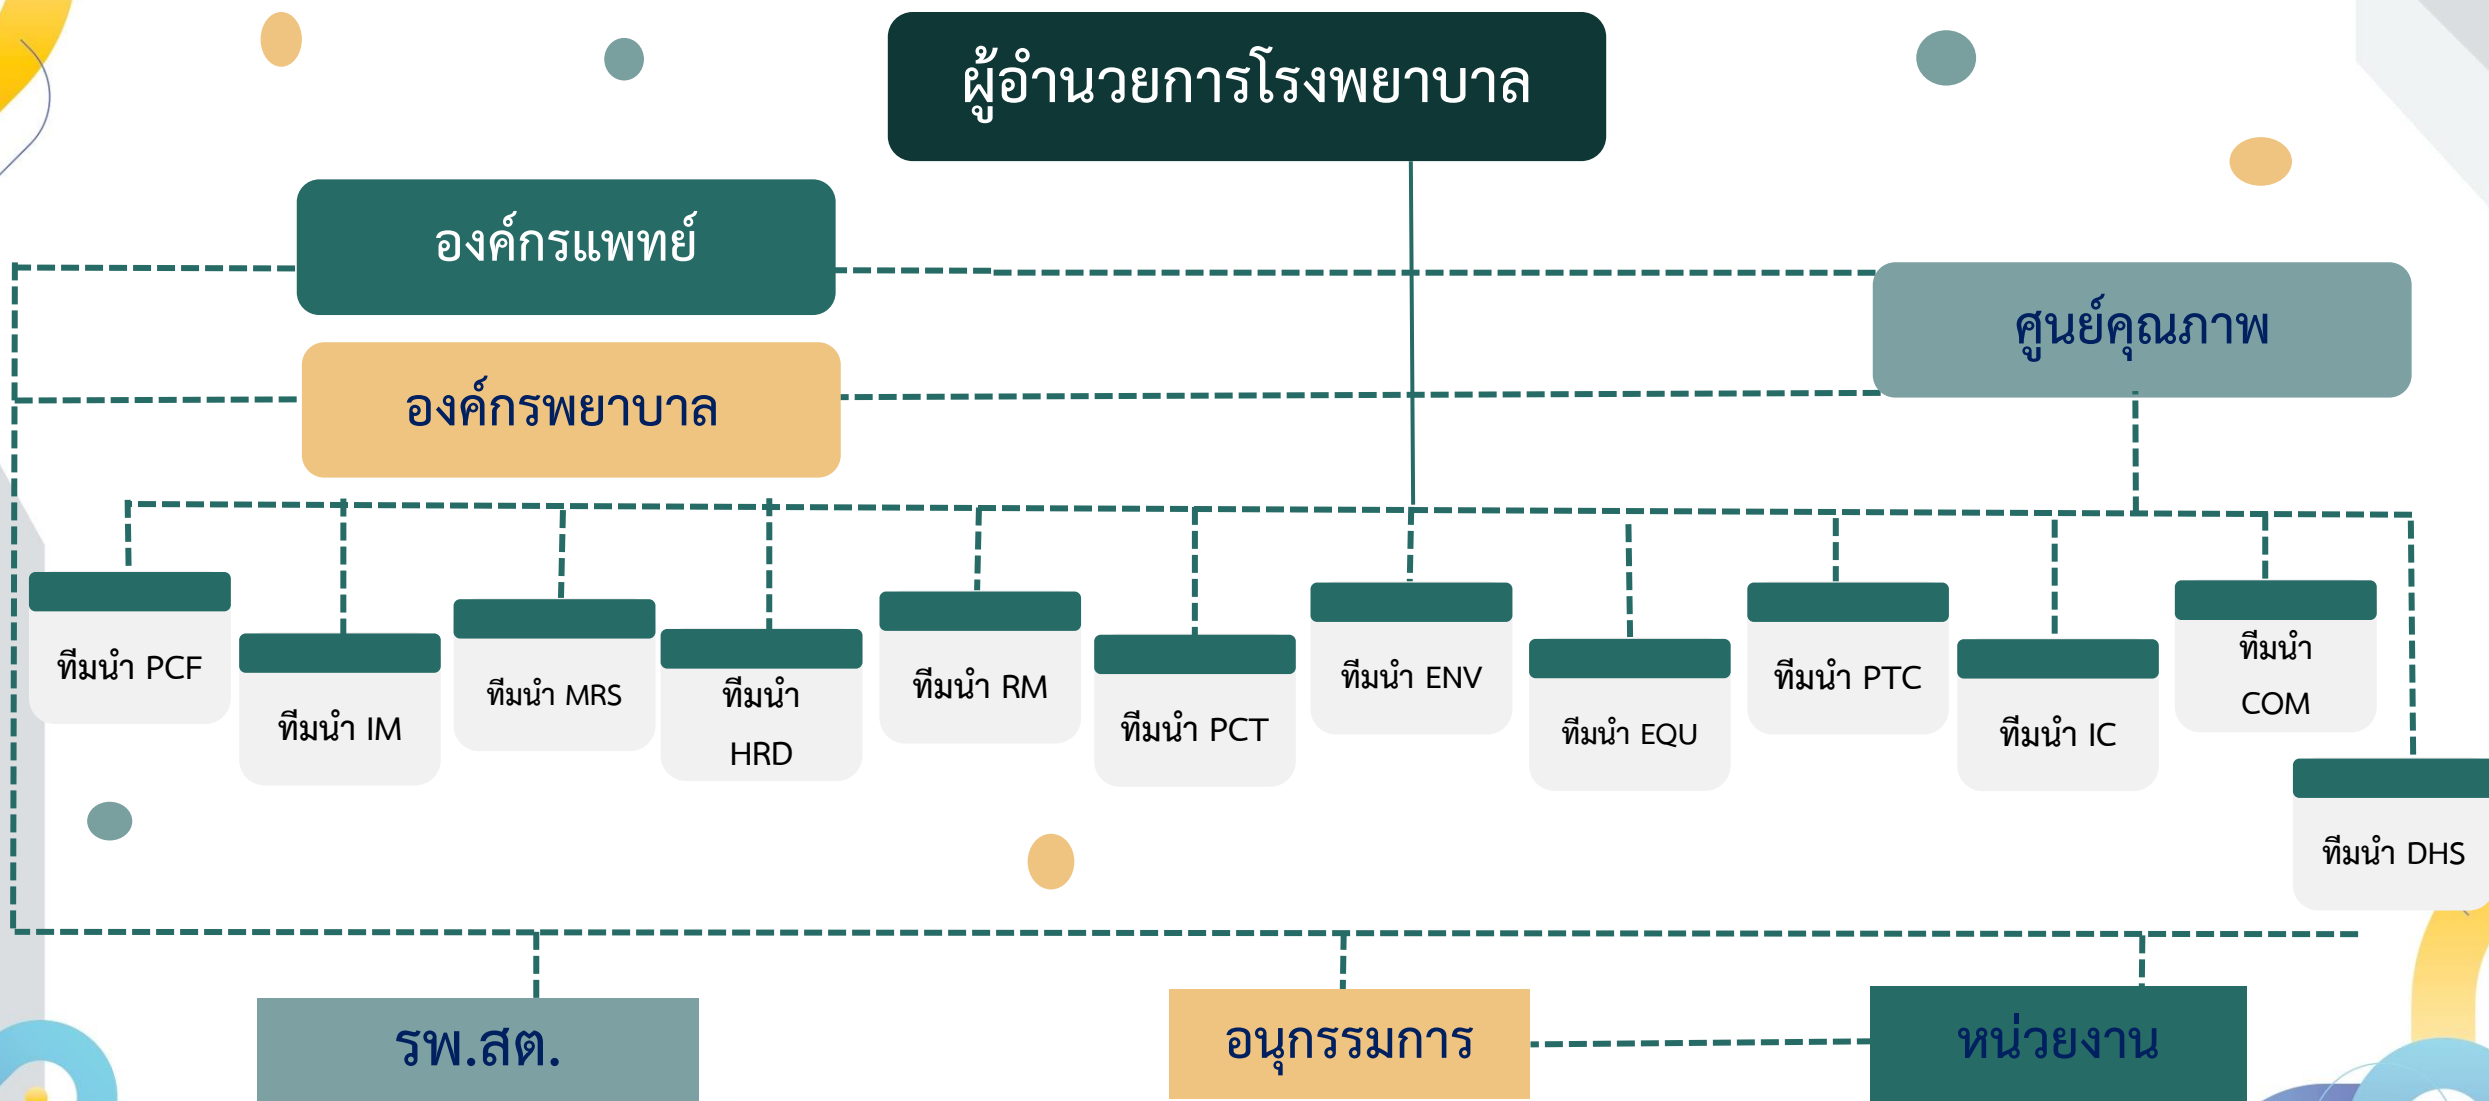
ผู้อำนวยการโรงพยาบาล

องค์กรแพทย์

องค์กรพยาบาล

ศูนย์คุณภาพ

ทีมนำ PCF

ทีมนำ IM

ทีมนำ MRS

ทีมนำ HRD

ทีมนำ RM

ทีมนำ PCT

ทีมนำ ENV

ทีมนำ EQU

ทีมนำ PTC

ทีมนำ IC

ทีมนำ COM

ทีมนำ DHS

รพ.สต.

อนุกรรมการ

หน่วยงาน